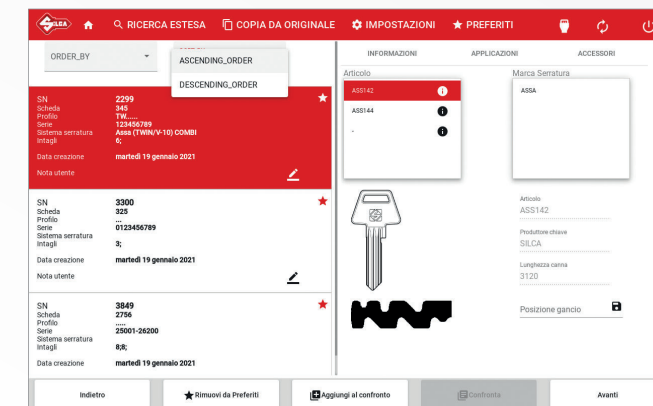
SILCA RICERCA ESTESA COPIA DA ORIGINALE IMPOSTAZIONI PREFERITI

ORDER_BY

ASCENDING_ORDER
DESCENDING_ORDER

INFORMAZIONI APPLICAZIONI ACCESSORI

Articolo
ASS142
ASS144
-

Marca Serratura
ASSA

SN 2299
Scheda 345
Profilo TW......
Serie 123456789
Sistema serratura Assa (TWIN/V-10) COMBI
Intagli 6;
Data creazione martedì 19 gennaio 2021
Nota utente

SN 3300
Scheda 325
Profilo ...
Serie 0123456789
Sistema serratura
Intagli 3;
Data creazione martedì 19 gennaio 2021
Nota utente

SN 3849
Scheda 2756
Profilo ......
Serie 25001-26200
Sistema serratura
Intagli 8;8;
Data creazione martedì 19 gennaio 2021

Articolo
ASS142
Produttore chiave
SILCA
Lunghezza canna
3120
Posizione gancio

Indietro
Rimuovi da Preferiti
Aggiungi al confronto
Confronta
Avanti